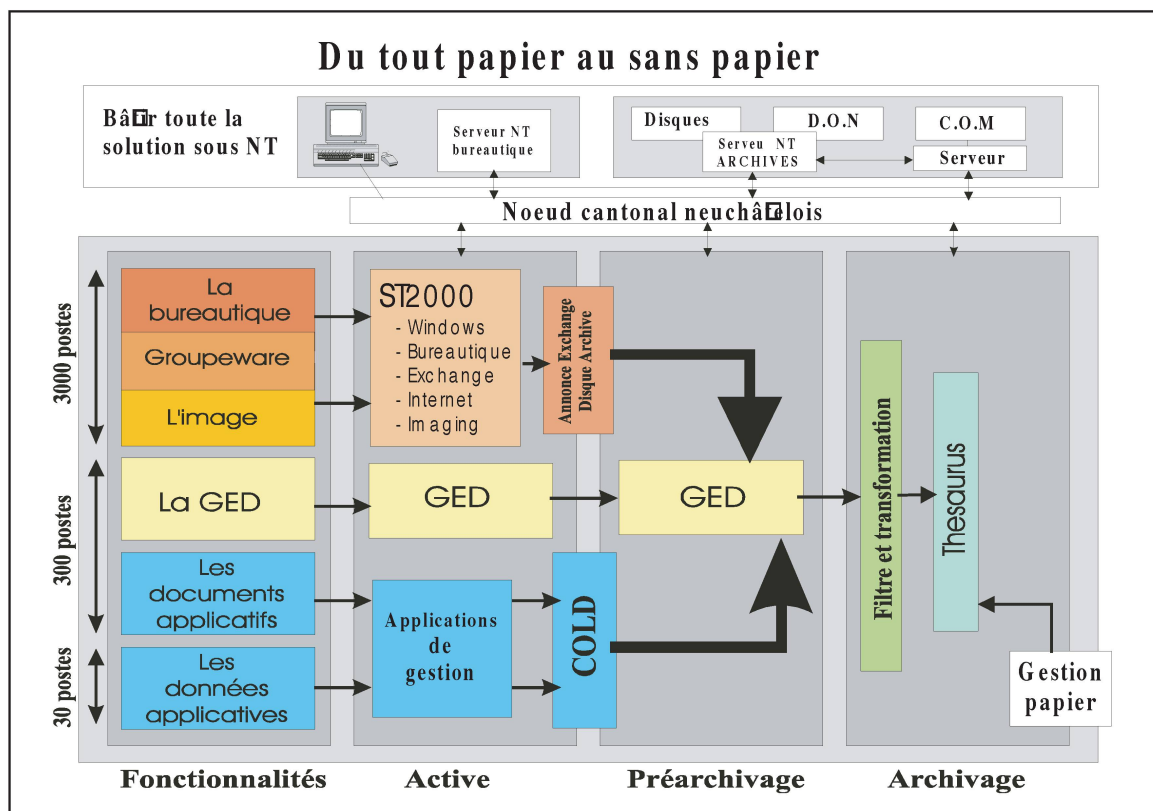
Du tout papier au sans papier

Bâ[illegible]r toute la solution sous NT

Serveur NT bureautique

Disques

D.O.N

C.O.M

Serveu NT ARCHIVES

Serveur

Noeud cantonal neuchâ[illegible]elois

3000 postes

300 postes

30 postes

La bureautique

Groupeware

L'image

ST2000
- Windows
- Bureautique
- Exchange
- Internet
- Imaging

Annonce Exchange Disque Archive

La GED

GED

GED

Filtre et transformation

Thesaurus

Les documents applicatifs

Applications de gestion

COLD

Les données applicatives

Gestion papier

Fonctionnalités

Active

Préarchivage

Archivage